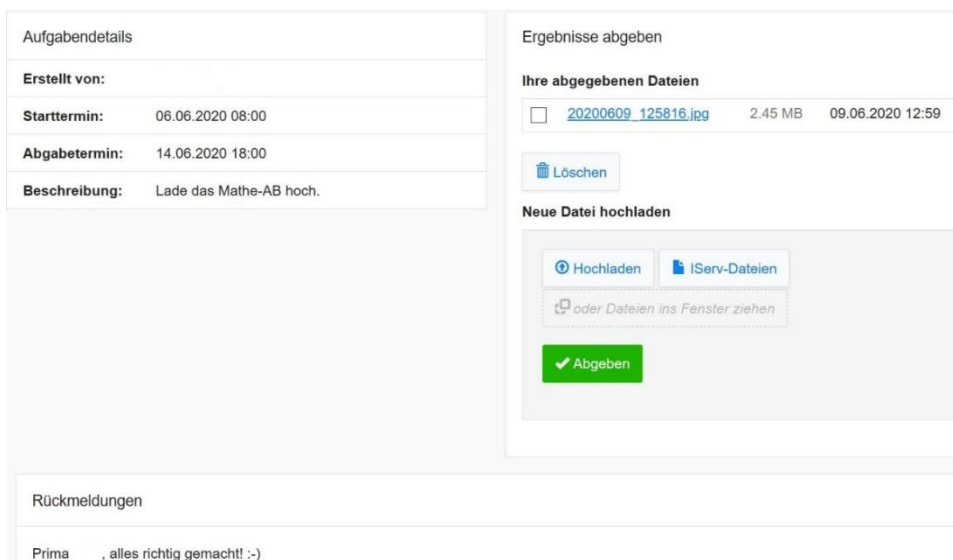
Aufgabendetails

| | |
|---|---|
| Erstellt von: | |
| Starttermin: | 06.06.2020 08:00 |
| Abgabetermin: | 14.06.2020 18:00 |
| Beschreibung: | Lade das Mathe-AB hoch. |

Ergebnisse abgeben

Ihre abgegebenen Dateien

| | | | |
|---|---|---|---|
| ☐ | 20200609_125816.jpg | 2.45 MB | 09.06.2020 12:59 |

Löschen

Neue Datei hochladen

Hochladen

IServ-Dateien

oder Dateien ins Fenster ziehen

Abgeben

Rückmeldungen

Prima , alles richtig gemacht! :-)